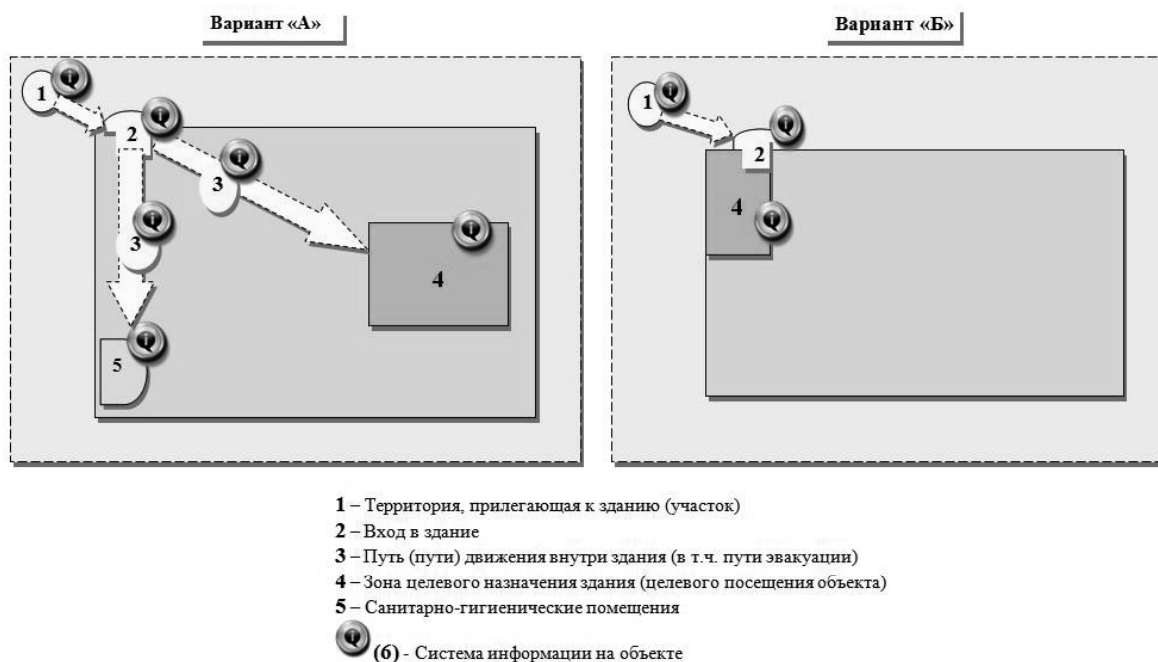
Вариант «А»

1
2
3
3
4
5

Вариант «Б»

1
2
4

**1** – Территория, прилегающая к зданию (участок)
**2** – Вход в здание
**3** – Путь (пути) движения внутри здания (в т.ч. пути эвакуации)
**4** – Зона целевого назначения здания (целевого посещения объекта)
**5** – Санитарно-гигиенические помещения
**(6)** - Система информации на объекте